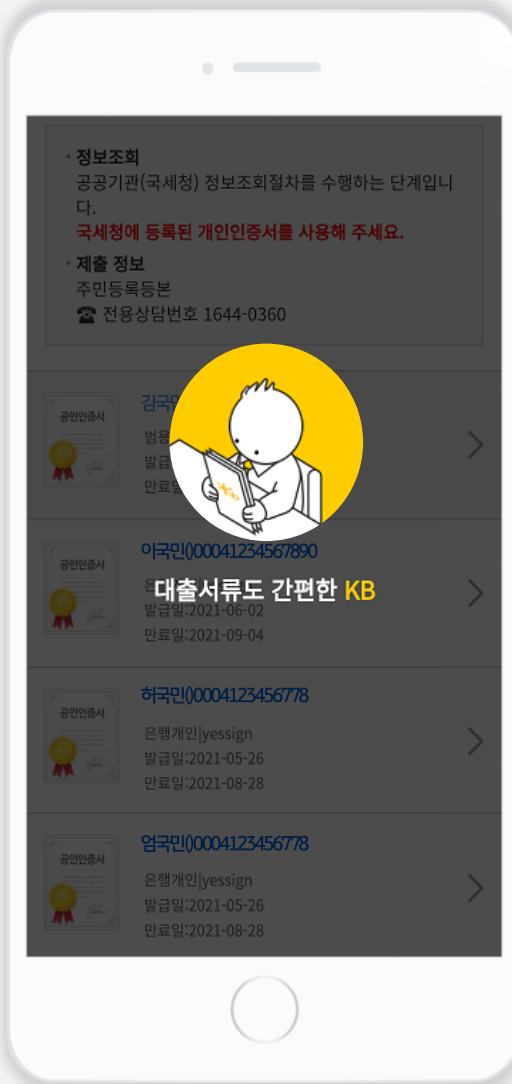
• 정보조회
공공기관(국세청) 정보조회절차를 수행하는 단계입니다.
국세청에 등록된 개인인증서를 사용해 주세요.

• 제출 정보
주민등록등본
☎ 전용상담번호 1644-0360

공인인증서
김국민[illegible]
범용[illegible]
발급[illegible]
만료일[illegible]

공인인증서
이국민()00041234567890
은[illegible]
발급일:2021-06-02
만료일:2021-09-04

대출서류도 간편한 KB

공인인증서
허국민()0004123456778
은행개인|yessign
발급일:2021-05-26
만료일:2021-08-28

공인인증서
엄국민()0004123456778
은행개인|yessign
발급일:2021-05-26
만료일:2021-08-28